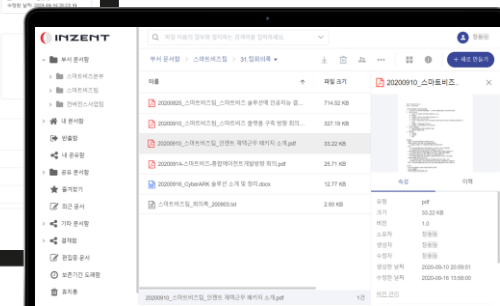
수정한 날짜: 2020-09-16 20:03:33

INZENT

부서 문서함
스마트비즈본부
스마트비즈팀
컨버전스사업팀
내 문서함
반출함
내 공유함
공유 문서함
즐겨찾기
최근 문서
기타 문서함
결재함
편집중 문서
보존기간 도래함
휴지통

파일 이름이나 경로의 일부를 입력하세요.
부서 문서함 > 스마트비즈팀 > 31.입회의록
새로 만들기

이름
파일 크기
20200825_스마트비즈팀_스마트비즈 솔루션에 인공지능 결...
714.52 KB
20200910_스마트비즈팀_스마트비즈 플랫폼 구축 방향 회의...
327.19 KB
20200910_스마트비즈팀_인젠트 재택근무 해커치 소개.pdf
33.22 KB
20200914_스마트비즈-통합메타관리개발방향 회의.pdf
15.57 KB
20200916_CyberARK 솔루션 소개 및 협의.docx
12.71 KB
스마트비즈팀_회의록_200903.txt
2.60 KB

20200910_스마트비즈...
속성
이력
유형 pdf
크기 33.22 KB
버전 1.0
소유자
생성자
수정자
생성한 날짜 2020-09-10 20:09:01
수정한 날짜 2020-09-16 13:59:01

20200910_스마트비즈팀_인젠트 재택근무 해커치 소개.pdf